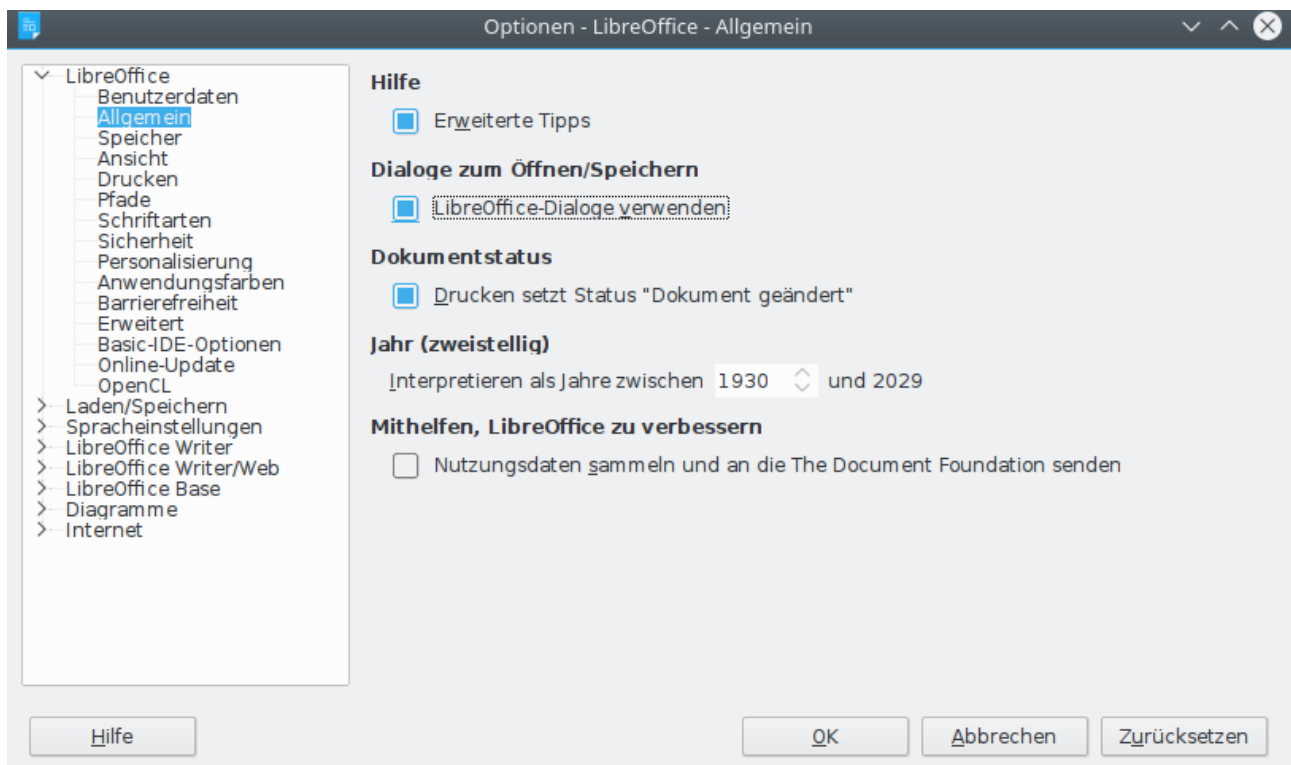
Optionen - LibreOffice - Allgemein

LibreOffice
Benutzerdaten
Allgemein
Speicher
Ansicht
Drucken
Pfade
Schriftarten
Sicherheit
Personalisierung
Anwendungsfarben
Barrierefreiheit
Erweitert
Basic-IDE-Optionen
Online-Update
OpenCL
Laden/Speichern
Spracheinstellungen
LibreOffice Writer
LibreOffice Writer/Web
LibreOffice Base
Diagramme
Internet

Hilfe
Erweiterte Tipps

Dialoge zum Öffnen/Speichern
LibreOffice-Dialoge verwenden

Dokumentstatus
Drucken setzt Status "Dokument geändert"

Jahr (zweistellig)
Interpretieren als Jahre zwischen 1930 und 2029

Mithelfen, LibreOffice zu verbessern
Nutzungsdaten sammeln und an die The Document Foundation senden

Hilfe
OK
Abbrechen
Zurücksetzen